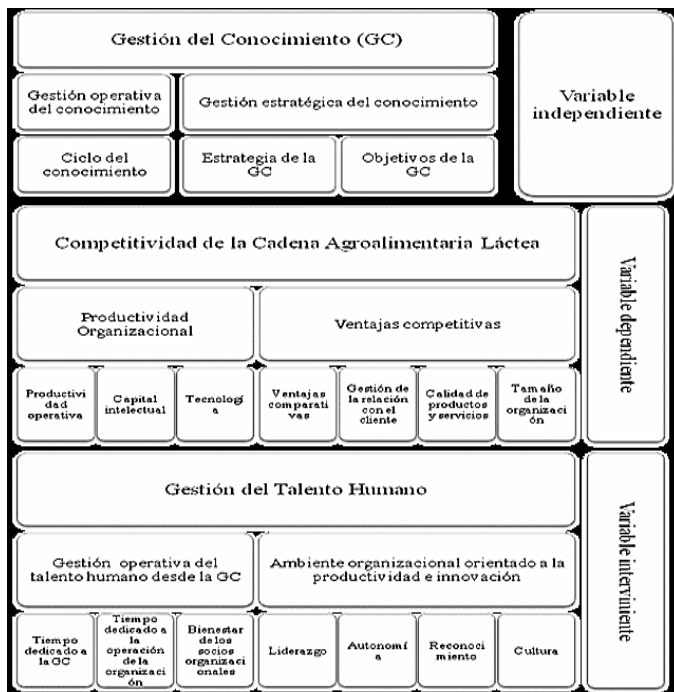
Gestión del Conocimiento (GC)

Gestión operativa del conocimiento

Gestión estratégica del conocimiento

Ciclo del conocimiento

Estrategia de la GC

Objetivos de la GC

Variable independiente

Competitividad de la Cadena Agroalimentaria Láctea

Productividad Organizacional

Ventajas competitivas

Productividad operativa

Capital intelectual

Tecnología

Ventajas comparativas

Gestión de la relación con el cliente

Calidad de productos y servicios

Tamaño de la organización

Variable dependiente

Gestión del Talento Humano

Gestión operativa del talento humano desde la GC

Ambiente organizacional orientado a la productividad e innovación

Tiempo dedicado a la GC

Tiempo dedicado a la operación de la organización

Bienestar de los socios organizacionales

Liderazgo

Autonomía

Reconocimiento

Cultura

Variable interviniente